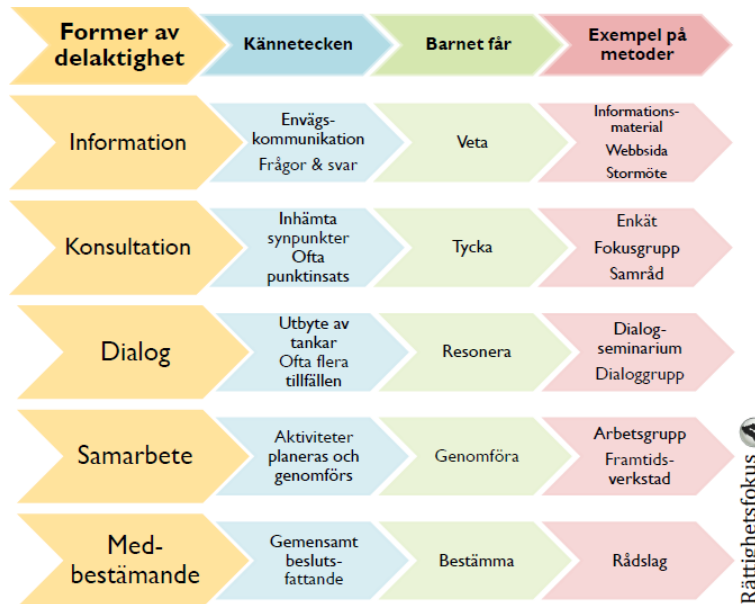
| Former av delaktighet | Kännetecken | Barnet får | Exempel på metoder |
|---|---|---|---|
| Information | Envägskommunikation Frågor & svar | Veta | Informationsmaterial Webbsida Stormöte |
| Konsultation | Inhämta synpunkter Ofta punktinsats | Tycka | Enkät Fokusgrupp Samråd |
| Dialog | Utbyte av tankar Ofta flera tillfällen | Resonera | Dialogseminarium Dialoggrupp |
| Samarbete | Aktiviteter planeras och genomförs | Genomföra | Arbetsgrupp Framtidsverkstad |
| Medbestämande | Gemensamt beslutsfattande | Bestämma | Rådslag |

Rättighetsfokus